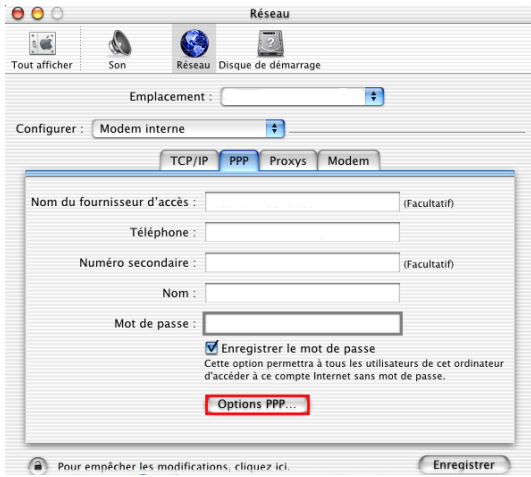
Réseau

Tout afficher
Son
Réseau
Disque de démarrage

Emplacement :

Configurer : Modem interne

TCP/IP
PPP
Proxys
Modem

Nom du fournisseur d'accès : (Facultatif)

Téléphone :

Numéro secondaire : (Facultatif)

Nom :

Mot de passe :

Enregistrer le mot de passe
Cette option permettra à tous les utilisateurs de cet ordinateur d'accéder à ce compte Internet sans mot de passe.

Options PPP...

Pour empêcher les modifications, cliquez ici.

Enregistrer